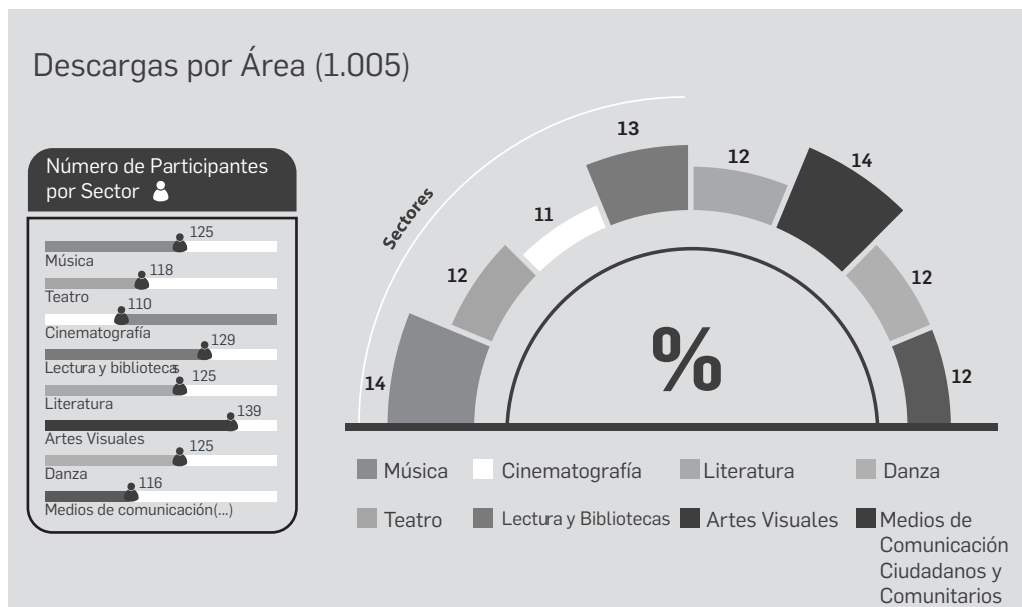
Descargas por Área (1.005)

Número de Participantes por Sector

125
Música
118
Teatro
110
Cinematografía
129
Lectura y bibliotecas
125
Literatura
139
Artes Visuales
125
Danza
116
Medios de comunicación(...)

Sectores

14
12
11
13
12
14
12
12

%

Música
Cinematografía
Literatura
Danza
Teatro
Lectura y Bibliotecas
Artes Visuales
Medios de Comunicación Ciudadanos y Comunitarios